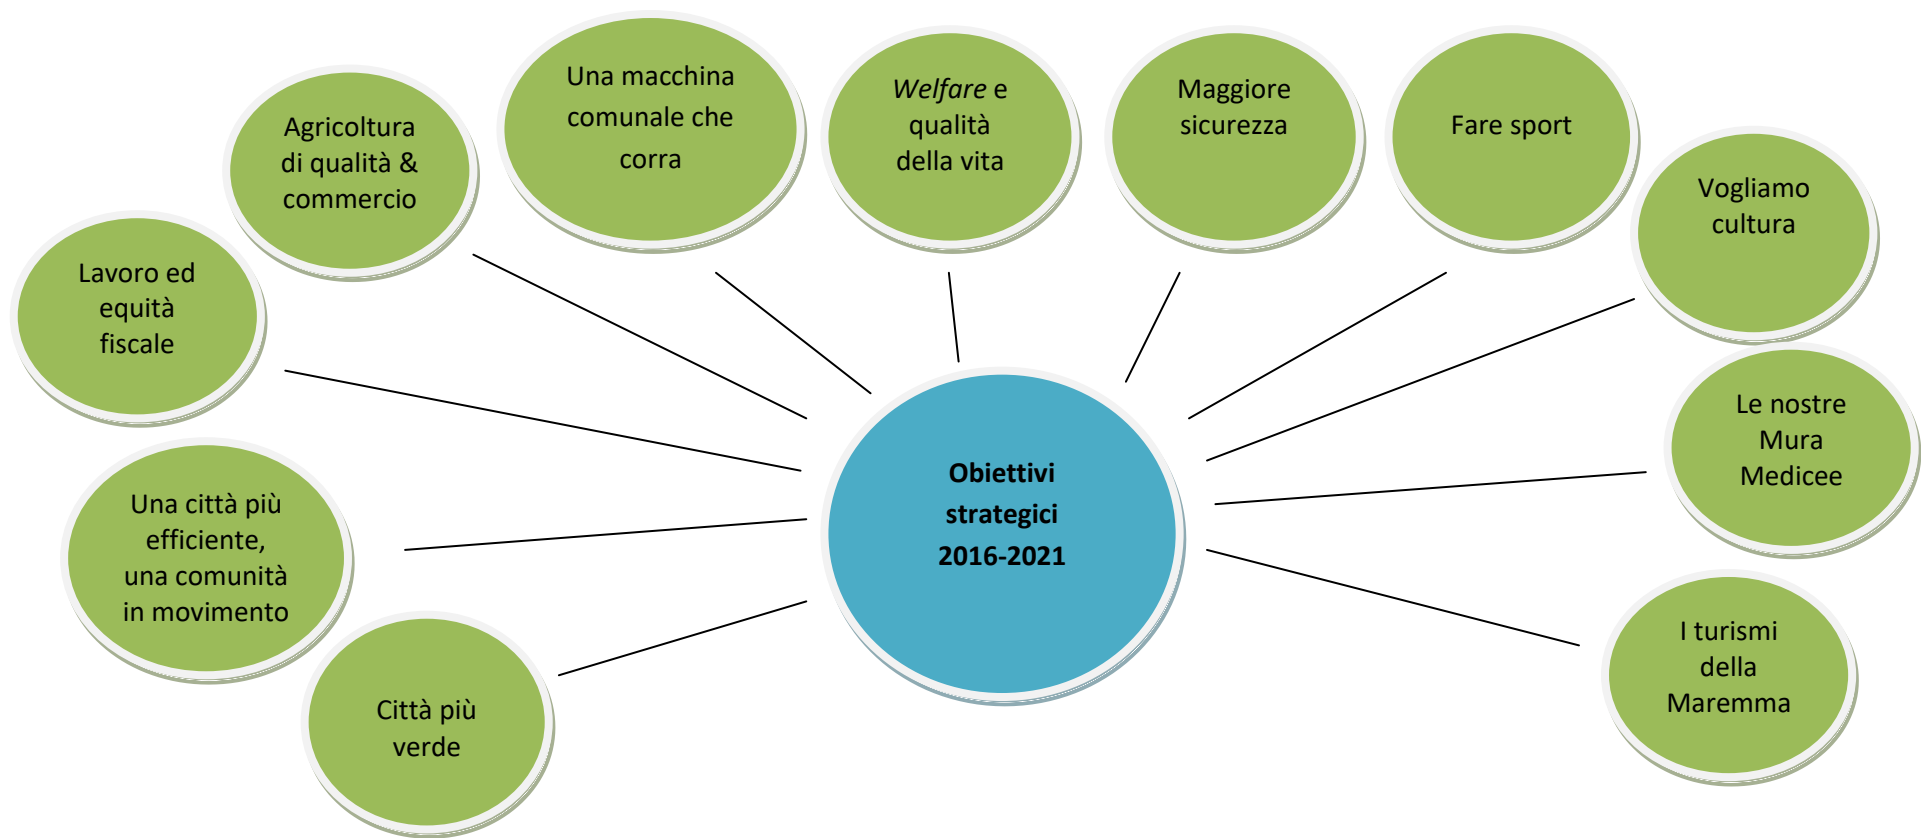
Obiettivi strategici 2016-2021

Lavoro ed equità fiscale

Agricoltura di qualità & commercio

Una macchina comunale che corra

*Welfare* e qualità della vita

Maggiore sicurezza

Fare sport

Vogliamo cultura

Le nostre Mura Medicee

I turismi della Maremma

Una città più efficiente, una comunità in movimento

Città più verde